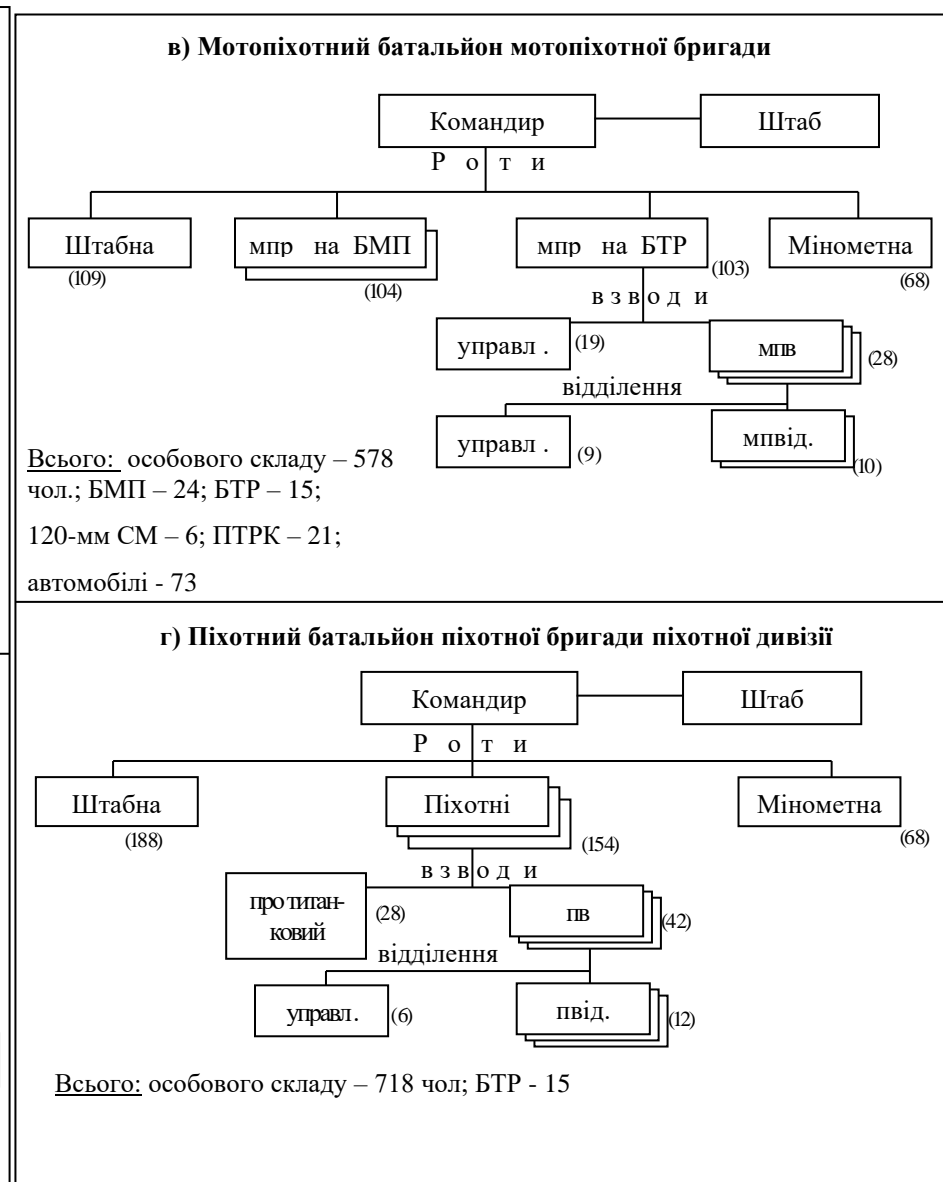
в) Мотопіхотний батальйон мотопіхотної бригади

Командир

Штаб

Р о т и

Штабна
(109)

мпр на БМП
(104)

мпр на БТР
(103)

Мінометна
(68)

в з в о д и

управл .
(19)

мпв
(28)

відділення

управл .
(9)

мпвід.
(10)

Всього: особового складу – 578 чол.; БМП – 24; БТР – 15;

120-мм СМ – 6; ПТРК – 21;

автомобілі - 73

г) Піхотний батальйон піхотної бригади піхотної дивізії

Командир

Штаб

Р о т и

Штабна
(188)

Піхотні
(154)

Мінометна
(68)

в з в о д и

протитанковий
(28)

пв
(42)

відділення

управл.
(6)

пвід.
(12)

Всього: особового складу – 718 чол; БТР - 15